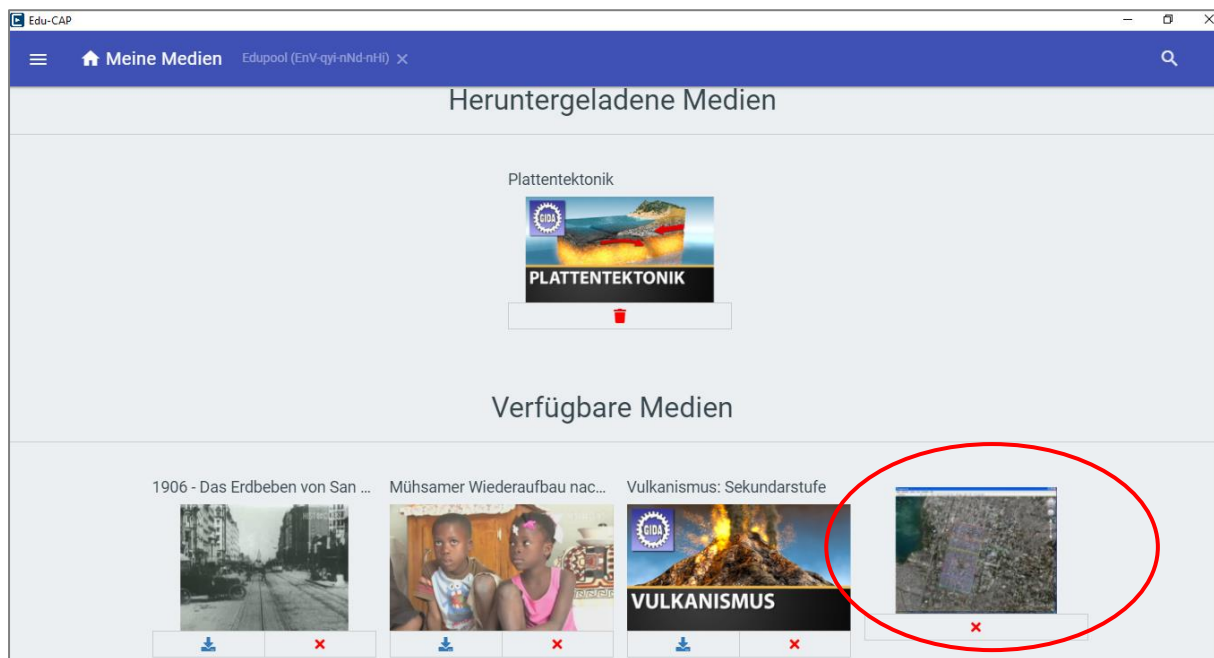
Edu-CAP

Meine Medien Edupool (EnV-qyi-nNd-nHi) ×

Heruntergeladene Medien

Plattentektonik

GIDA

PLATTENTEKTONIK

Verfügbare Medien

1906 - Das Erdbeben von San ...

Mühsamer Wiederaufbau nac...

Vulkanismus: Sekundarstufe

GIDA

VULKANISMUS